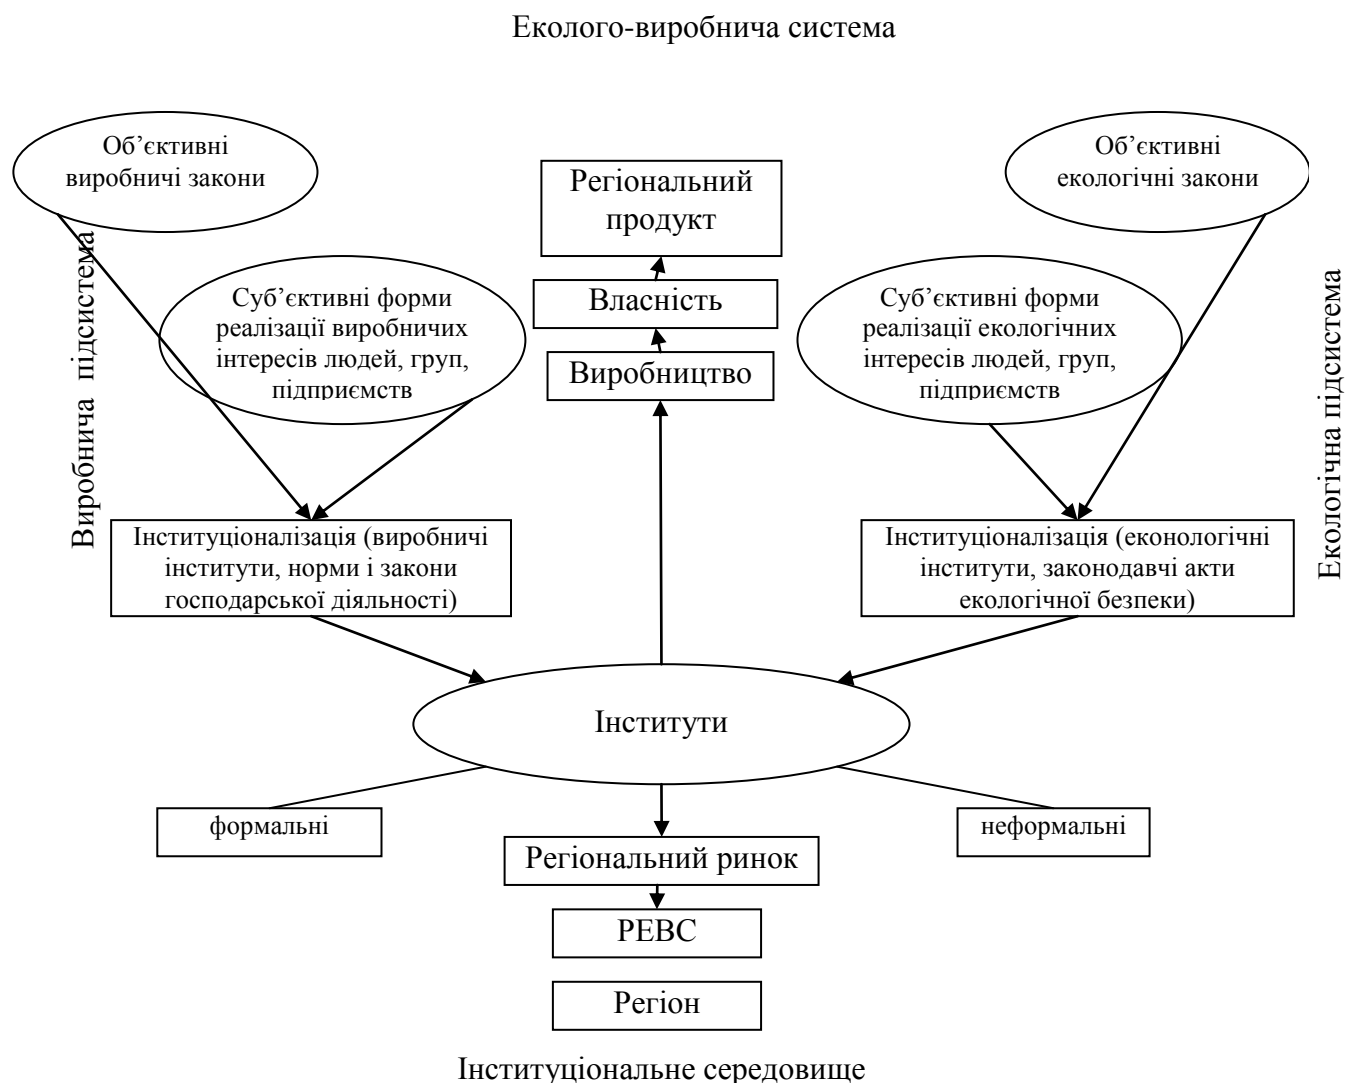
Еколого-виробнича система

Виробнича підсистема

Об'єктивні виробничі закони

Суб'єктивні форми реалізації виробничих інтересів людей, груп, підприємств

Регіональний продукт

Власність

Виробництво

Об'єктивні екологічні закони

Суб'єктивні форми реалізації екологічних інтересів людей, груп, підприємств

Екологічна підсистема

Інституціоналізація (виробничі інститути, норми і закони господарської діяльності)

Інституціоналізація (еконологічні інститути, законодавчі акти екологічної безпеки)

Інститути

формальні

неформальні

Регіональний ринок

РЕВС

Регіон

Інституціональне середовище